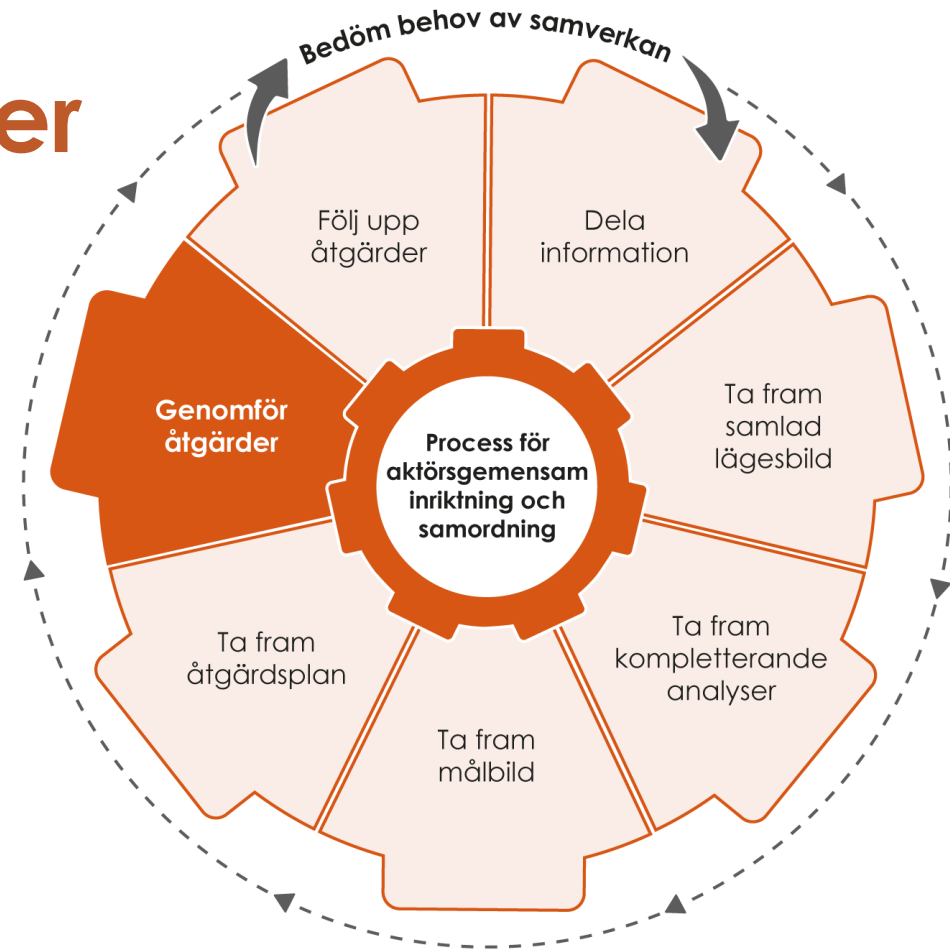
er

Bedöm behov av samverkan

Följ upp åtgärder

Dela information

Ta fram samlad lägesbild

Ta fram kompletterande analyser

Ta fram målbild

Ta fram åtgärdsplan

Genomför åtgärder

Process för aktörsgemensam inriktning och samordning